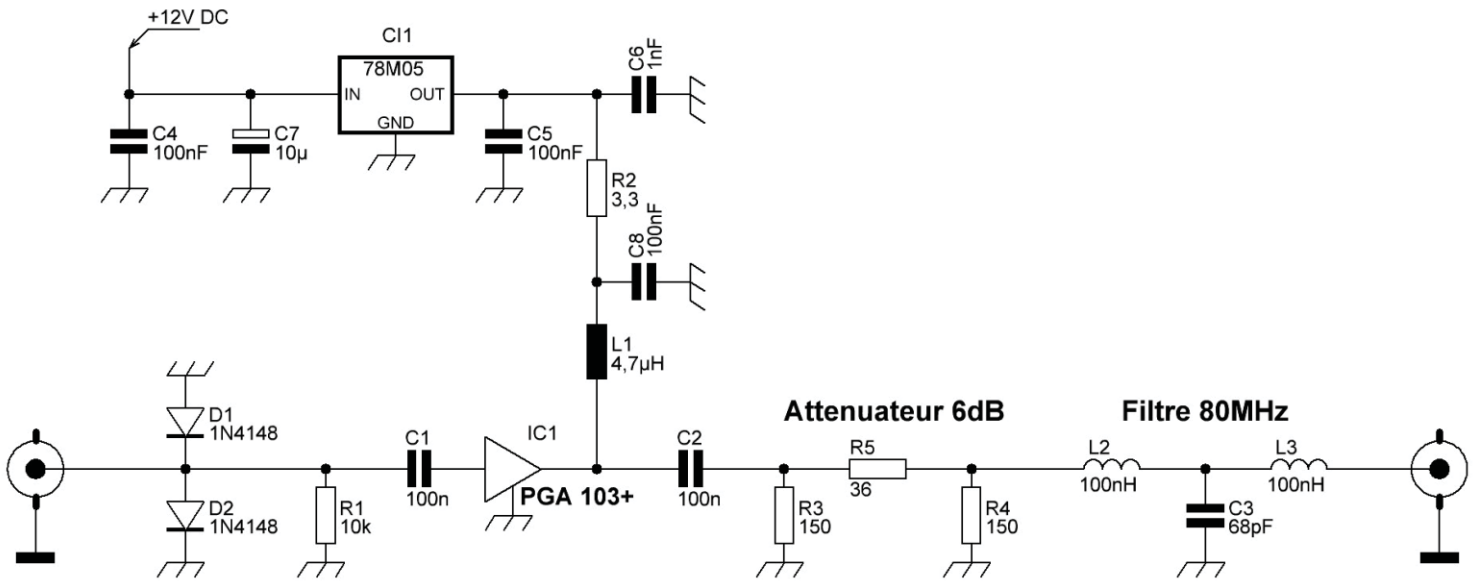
+12V DC

CI1
78M05
IN
OUT
GND

C4
100nF

C7
10µ

C5
100nF

C6
1nF

R2
3,3

C8
100nF

L1
4,7µH

D1
1N4148

D2
1N4148

R1
10k

C1
100n

IC1
PGA 103+

C2
100n

Attenuateur 6dB

R5
36

R3
150

R4
150

Filtre 80MHz

L2
100nH

L3
100nH

C3
68pF